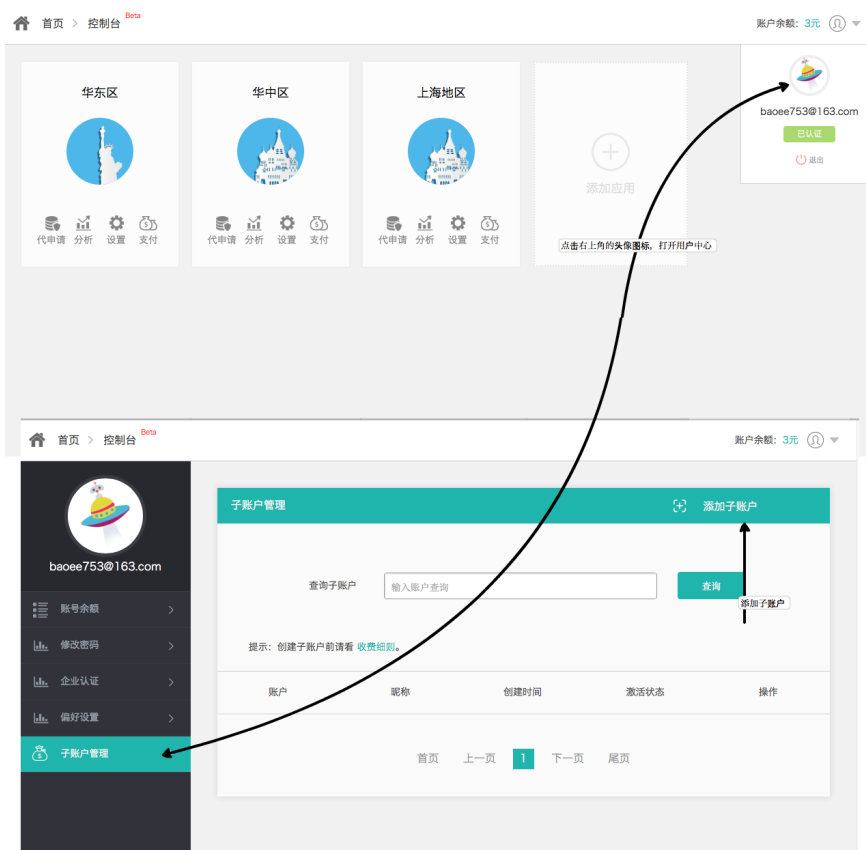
首页 > 控制台 Beta

账户余额: 3元

华东区

代申请 分析 设置 支付

华中区

代申请 分析 设置 支付

上海地区

代申请 分析 设置 支付

添加应用

点击右上角的头像图标，打开用户中心

baoee753@163.com

已认证

退出

首页 > 控制台 Beta

账户余额: 3元

baoee753@163.com

账号余额

修改密码

企业认证

偏好设置

子账户管理

子账户管理

添加子账户

查询子账户

输入账户查询

查询

添加子账户

提示：创建子账户前请看 收费细则。

| 账户 | 昵称 | 创建时间 | 激活状态 | 操作 |
|---|---|---|---|---|

首页 上一页 1 下一页 尾页